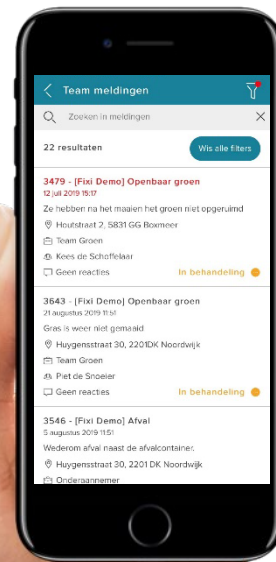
Team meldingen

Zoeken in meldingen

22 resultaten

Wis alle filters

3479 - [Fixi Demo] Openbaar groen

12 juli 2019 15:17

Ze hebben na het maaien het groen niet opgeruimd

Houtstraat 2, 5831 GG Boxmeer

Team Groen

Kees de Schoffelaar

Geen reacties

In behandeling

3643 - [Fixi Demo] Openbaar groen

21 augustus 2019 11:51

Gras is weer niet gemaaid

Huygensstraat 30, 2201DK Noordwijk

Team Groen

Piet de Snoeier

Geen reacties

In behandeling

3546 - [Fixi Demo] Afval

5 augustus 2019 11:51

Wederom afval naast de afvalcontainer.

Huygensstraat 30, 2201 DK Noordwijk

Onderaannemer